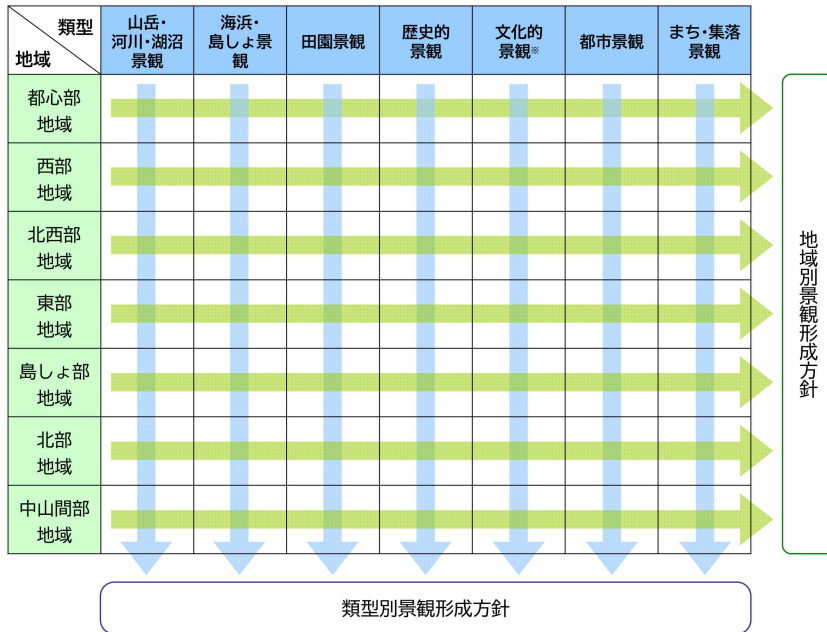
| 類型 地域 | 山岳・河川・湖沼景観 | 海浜・島しょ景観 | 田園景観 | 歴史的景観 | 文化的景観※ | 都市景観 | まち・集落景観 |
|---|---|---|---|---|---|---|---|
| 都心部地域 | | | | | | | |
| 西部地域 | | | | | | | |
| 北西部地域 | | | | | | | |
| 東部地域 | | | | | | | |
| 島しょ部地域 | | | | | | | |
| 北部地域 | | | | | | | |
| 中山間部地域 | | | | | | | |

地域別景観形成方針

類型別景観形成方針